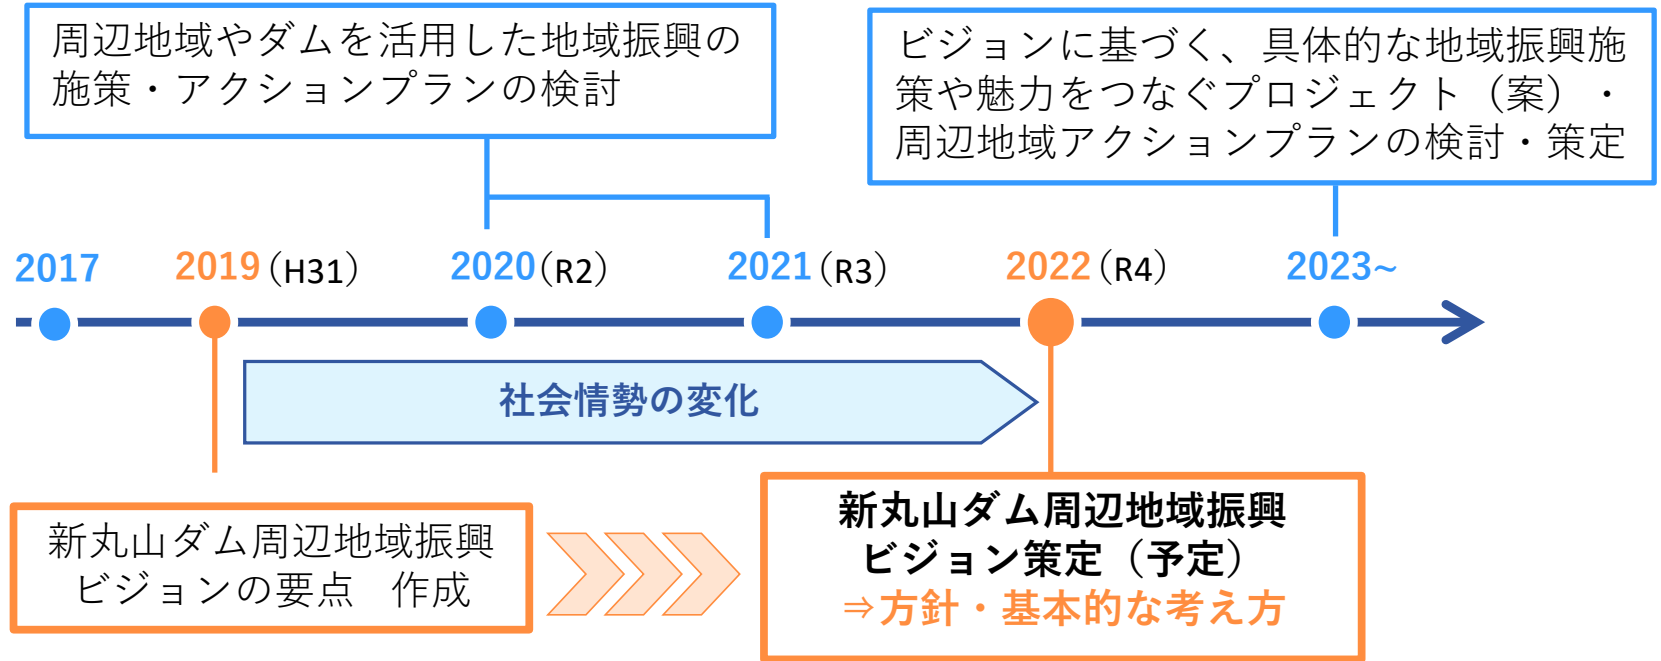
周辺地域やダムを活用した地域振興の施策・アクションプランの検討

ビジョンに基づく、具体的な地域振興施策や魅力をつなぐプロジェクト（案）・周辺地域アクションプランの検討・策定

2017

2019（H31）

2020（R2）

2021（R3）

2022（R4）

2023~

社会情勢の変化

新丸山ダム周辺地域振興ビジョンの要点　作成

新丸山ダム周辺地域振興ビジョン策定（予定）
⇒方針・基本的な考え方